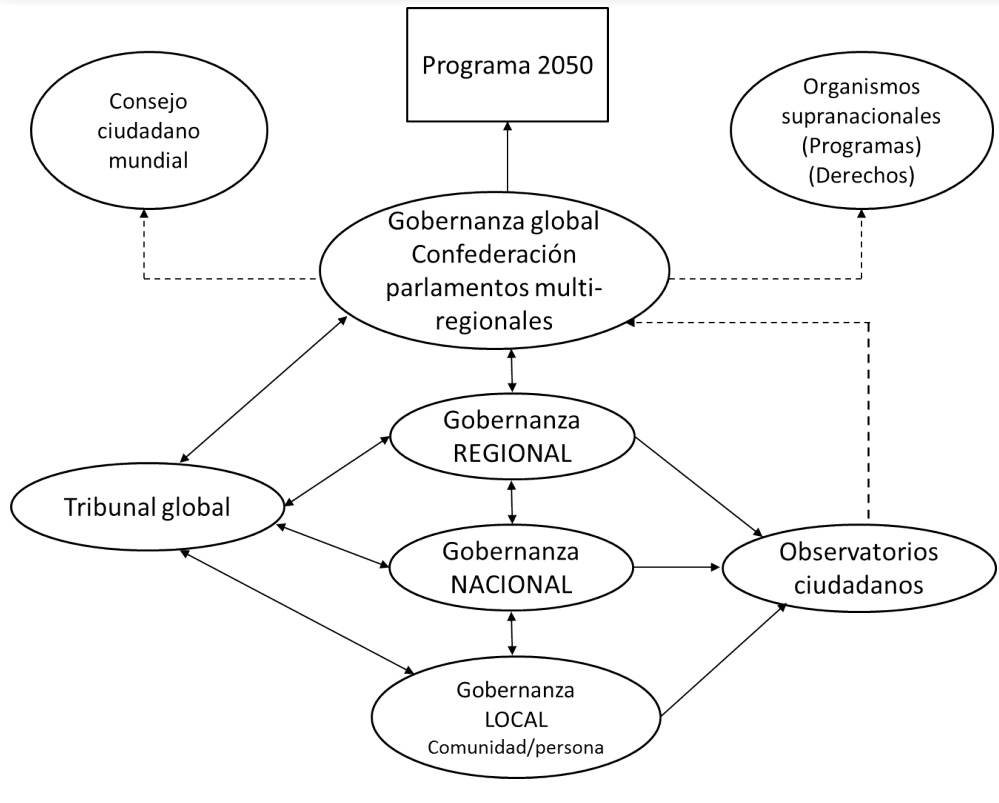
Programa 2050

Consejo ciudadano mundial

Organismos supranacionales (Programas) (Derechos)

Gobernanza global Confederación parlamentos multi-regionales

Gobernanza REGIONAL

Tribunal global

Gobernanza NACIONAL

Observatorios ciudadanos

Gobernanza LOCAL Comunidad/persona